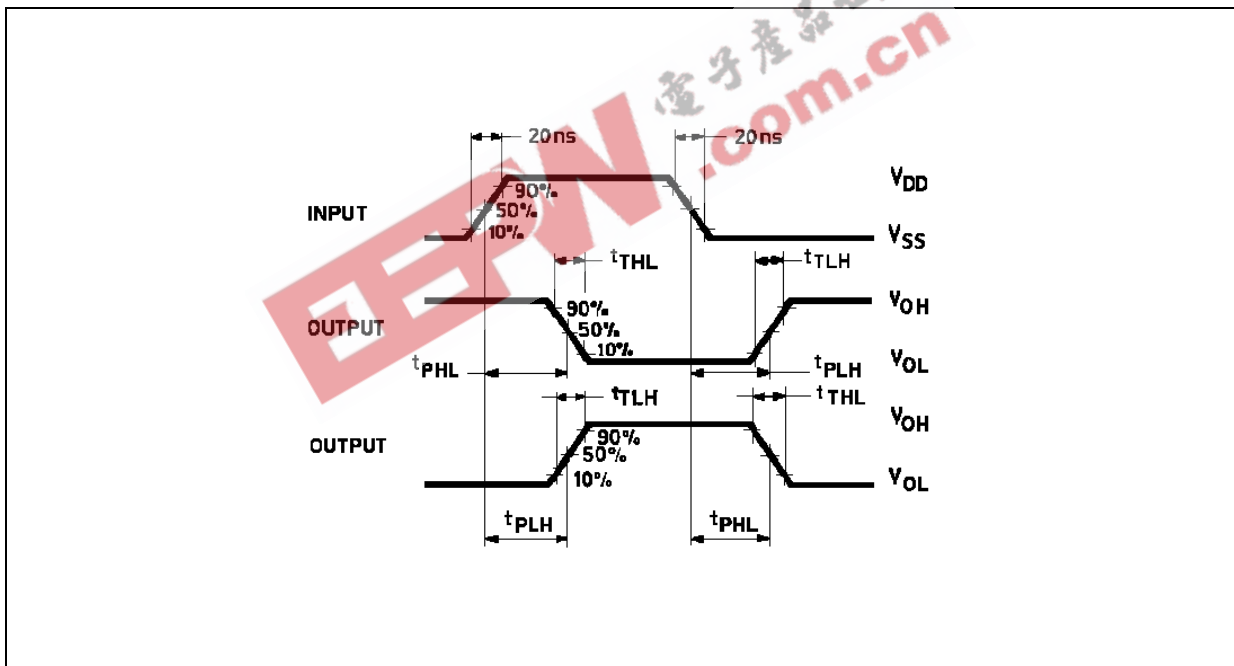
20ns

20ns

$V_{DD}$

INPUT

90%

50%

10%

$V_{SS}$

$t_{THL}$

$t_{TLH}$

$V_{OH}$

OUTPUT

90%

50%

10%

$V_{OL}$

$t_{PHL}$

$t_{PLH}$

$t_{TLH}$

$t_{THL}$

$V_{OH}$

OUTPUT

90%

50%

10%

$V_{OL}$

$t_{PLH}$

$t_{PHL}$

EEPW 电子产品世界 .com.cn